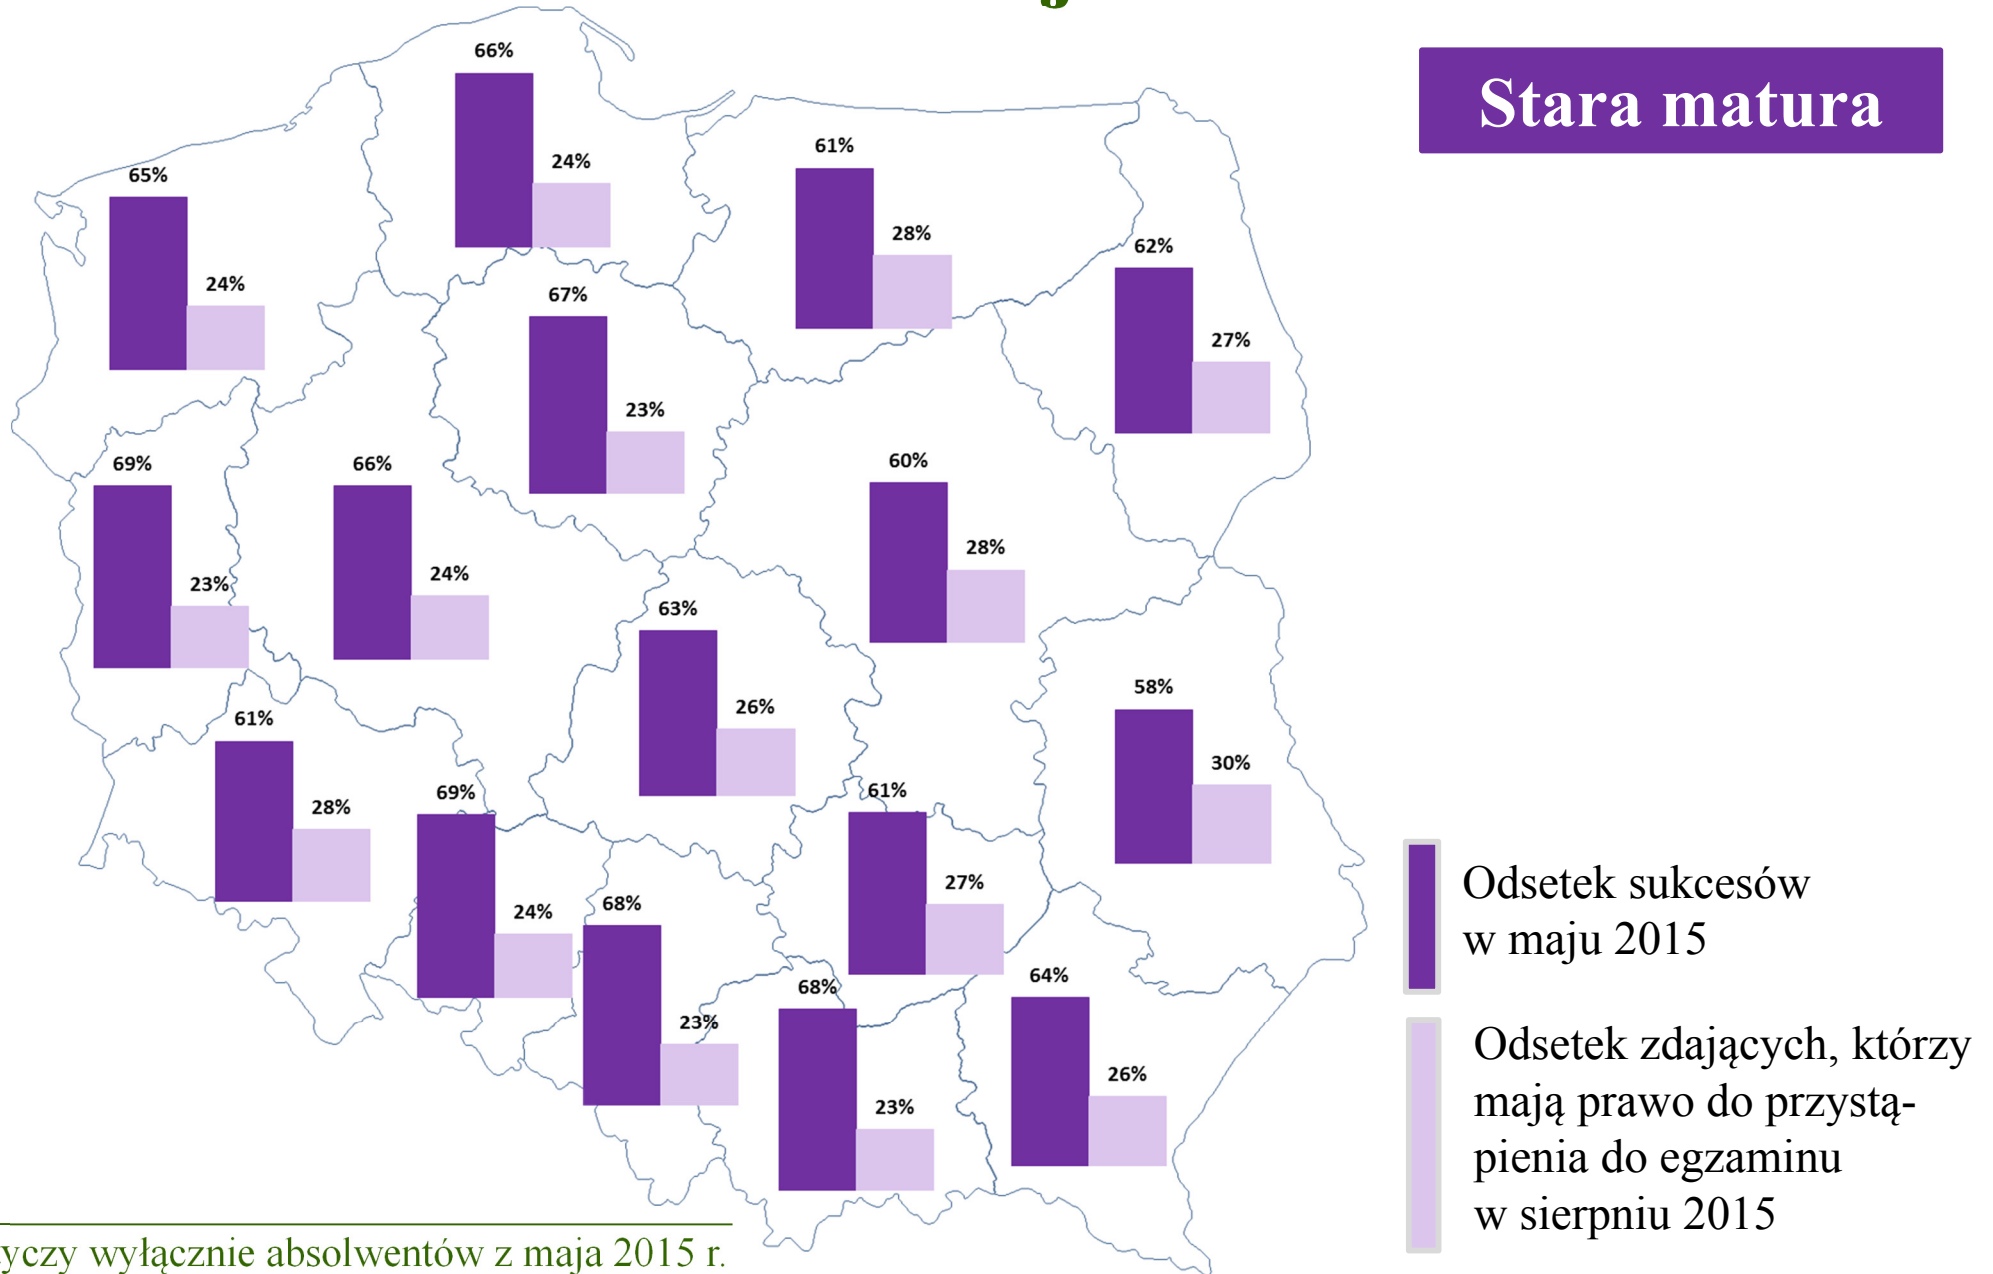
Stara matura

66%
24%

65%
24%

61%
28%

62%
27%

67%
23%

69%
23%

66%
24%

60%
28%

63%
26%

58%
30%

61%
28%

69%
24%

61%
27%

68%
23%

68%
23%

64%
26%

Odsetek sukcesów w maju 2015

Odsetek zdających, którzy mają prawo do przystąpienia do egzaminu w sierpniu 2015

yczy wyłącznie absolwentów z maja 2015 r.